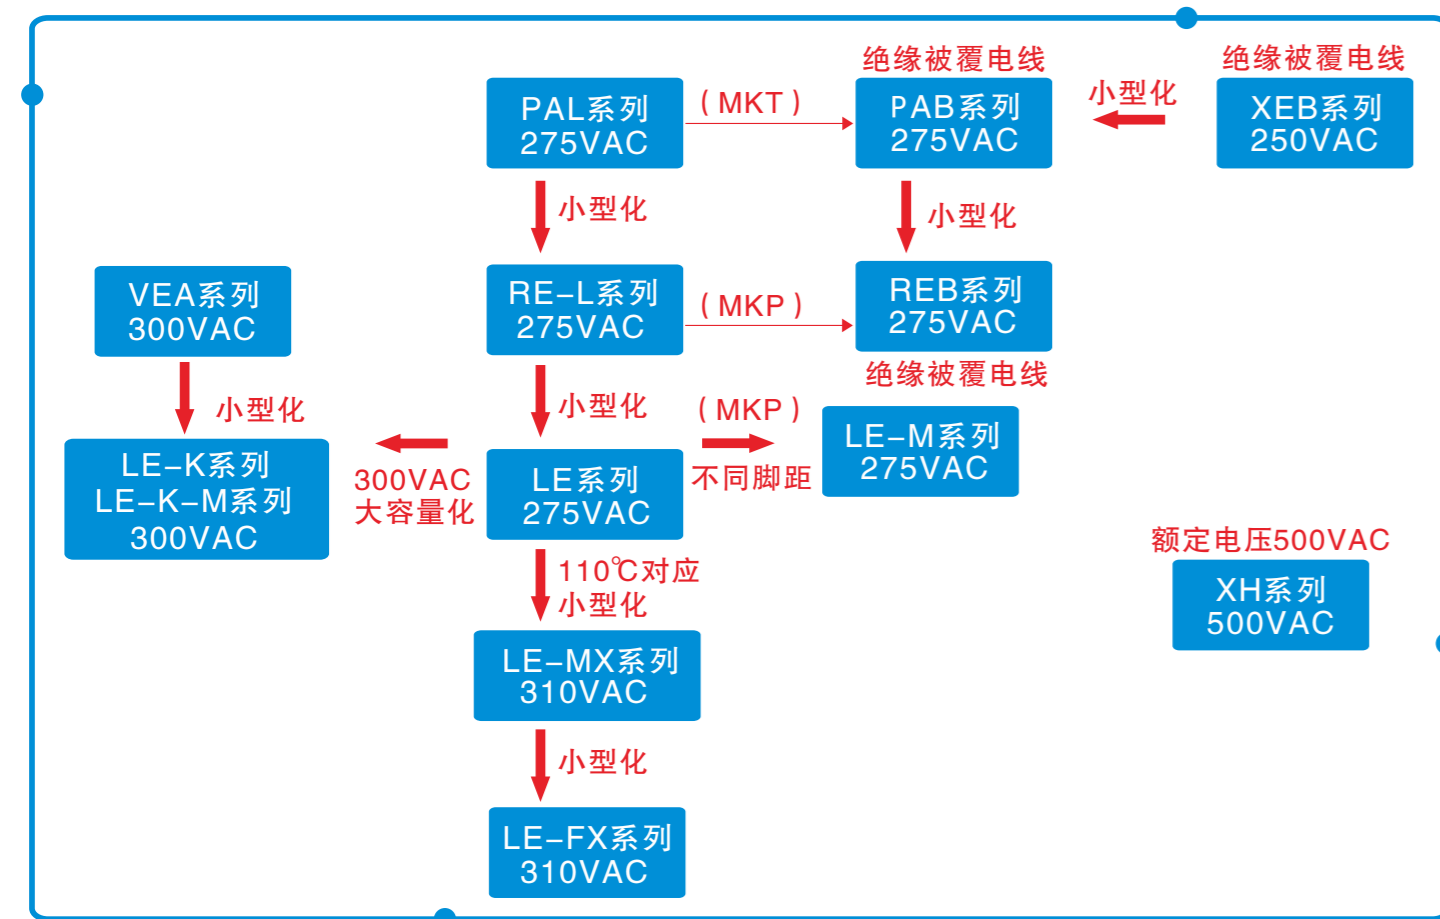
绝缘被覆电线

PAL系列
275VAC

（MKT）

PAB系列
275VAC

小型化

绝缘被覆电线

XEB系列
250VAC

小型化

小型化

VEA系列
300VAC

RE−L系列
275VAC

（MKP）

REB系列
275VAC

绝缘被覆电线

小型化

小型化

（MKP）

LE−M系列
275VAC

LE−K系列
LE−K−M系列
300VAC

300VAC
大容量化

LE系列
275VAC

不同脚距

额定电压500VAC

XH系列
500VAC

110℃对应
小型化

LE−MX系列
310VAC

小型化

LE−FX系列
310VAC